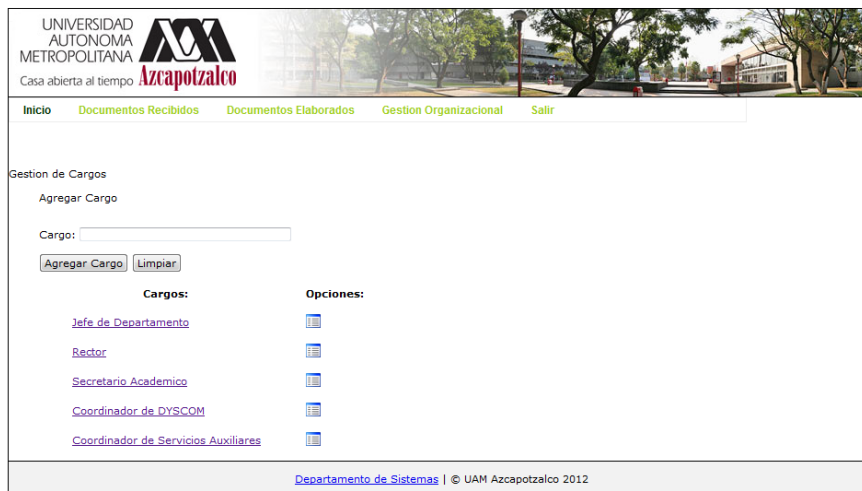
UNIVERSIDAD AUTONOMA METROPOLITANA
Casa abierta al tiempo Azcapotzalco

Inicio Documentos Recibidos Documentos Elaborados Gestion Organizacional Salir

Gestion de Cargos

Agregar Cargo

Cargo:

Agregar Cargo Limpiar

| Cargos: | Opciones: |
|---|---|
| Jefe de Departamento | |
| Rector | |
| Secretario Academico | |
| Coordinador de DYSCOM | |
| Coordinador de Servicios Auxiliares | |

Departamento de Sistemas | © UAM Azcapotzalco 2012